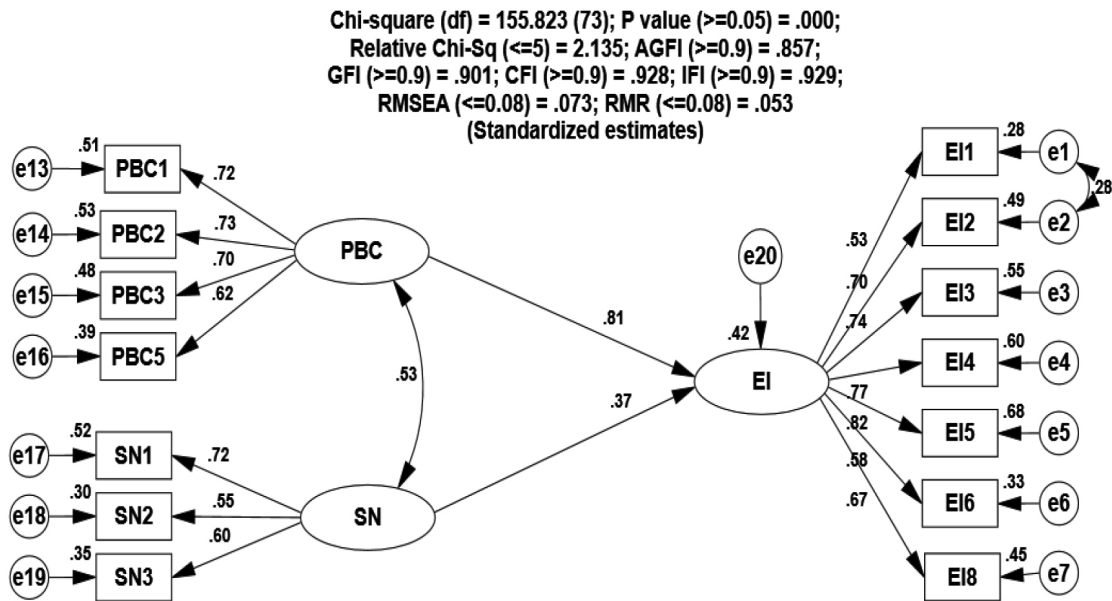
Chi-square (df) = 155.823 (73); P value (>=0.05) = .000;
Relative Chi-Sq (<=5) = 2.135; AGFI (>=0.9) = .857;
GFI (>=0.9) = .901; CFI (>=0.9) = .928; IFI (>=0.9) = .929;
RMSEA (<=0.08) = .073; RMR (<=0.08) = .053
(Standardized estimates)

e13 .51 PBC1 .72
e14 .53 PBC2 .73
e15 .48 PBC3 .70
e16 .39 PBC5 .62
PBC

.53

e17 .52 SN1 .72
e18 .30 SN2 .55
e19 .35 SN3 .60
SN

.81
.37

e20
.42
EI

.53 EI1 .28 e1
.70 EI2 .49 e2
.28
.74 EI3 .55 e3
EI4 .60 e4
.77 EI5 .68 e5
.82 EI6 .33 e6
.58
.67 EI8 .45 e7